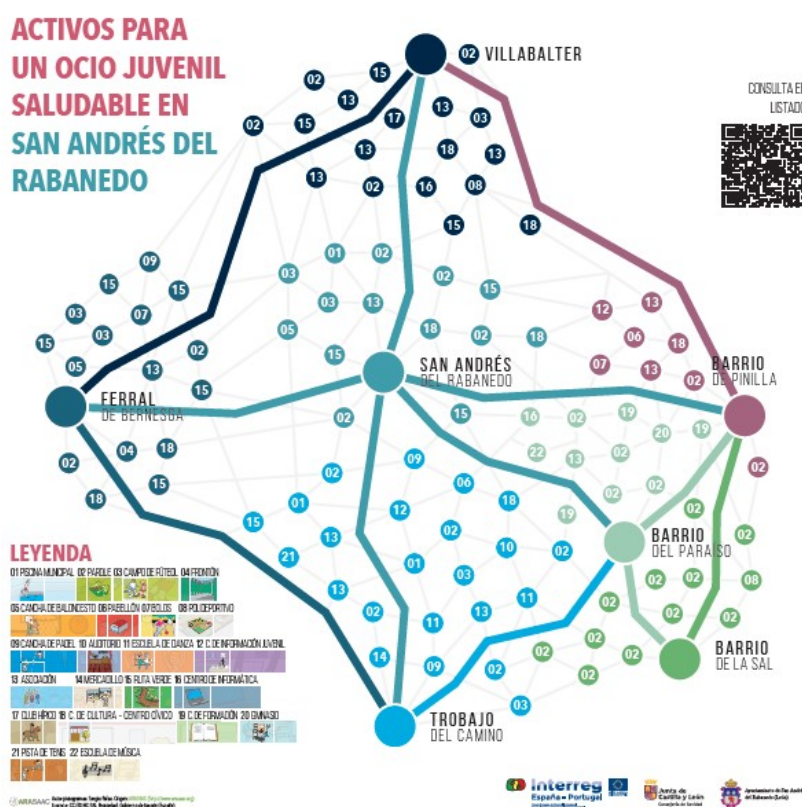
ACTIVOS PARA UN OCIO JUVENIL SALUDABLE EN SAN ANDRÉS DEL RABANEDO

CONSULTA E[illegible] LISTAD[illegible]

02 VILLABALTER

FERRAL DE BERNESGA

SAN ANDRÉS DEL RABANEDO

BARRIO DE PINILLA

BARRIO DEL PARAÍSO

BARRIO DE LA SAL

TROBAJO DEL CAMINO

15 02 13 15 02 17 13 13 03 13 02 18 13 16 08 15 18 09 15 15 03 07 15 03 05 01 02 03 03 13 05 02 13 15 15 18 02 15 12 13 06 18 07 13 02 02 15 16 02 19 18 04 02 22 13 20 19 15 09 02 02 18 06 01 18 19 12 02 02 15 13 10 21 01 03 02 13 13 11 02 02 02 08 02 11 02 14 02 09 02 02 03 02 02 02

LEYENDA
01 PISCINA MUNICIPAL 02 PARQUE 03 CAMPO DE FÚTBOL 04 FRONTÓN
05 CANCHA DE BALONCESTO 06 PABELLÓN 07 BOLOS 08 POLIDEPORTIVO
09 CANCHA DE PADEL 10 AUDITORIO 11 ESCUELA DE DANZA 12 C. DE INFORMACIÓN JUVENIL
13 ASOCIACIÓN 14 MERCADILLO 15 RUTA VERDE 16 CENTRO DE INFORMÁTICA
17 CLUB HÍPICO 18 C. DE CULTURA - CENTRO CÍVICO 19 C. DE FORMACIÓN 20 GIMNASIO
21 PISTA DE TENIS 22 ESCUELA DE MÚSICA

ARASAAC
Interreg España - Portugal
Junta de Castilla y León
Ayuntamiento de San Andrés del Rabanedo